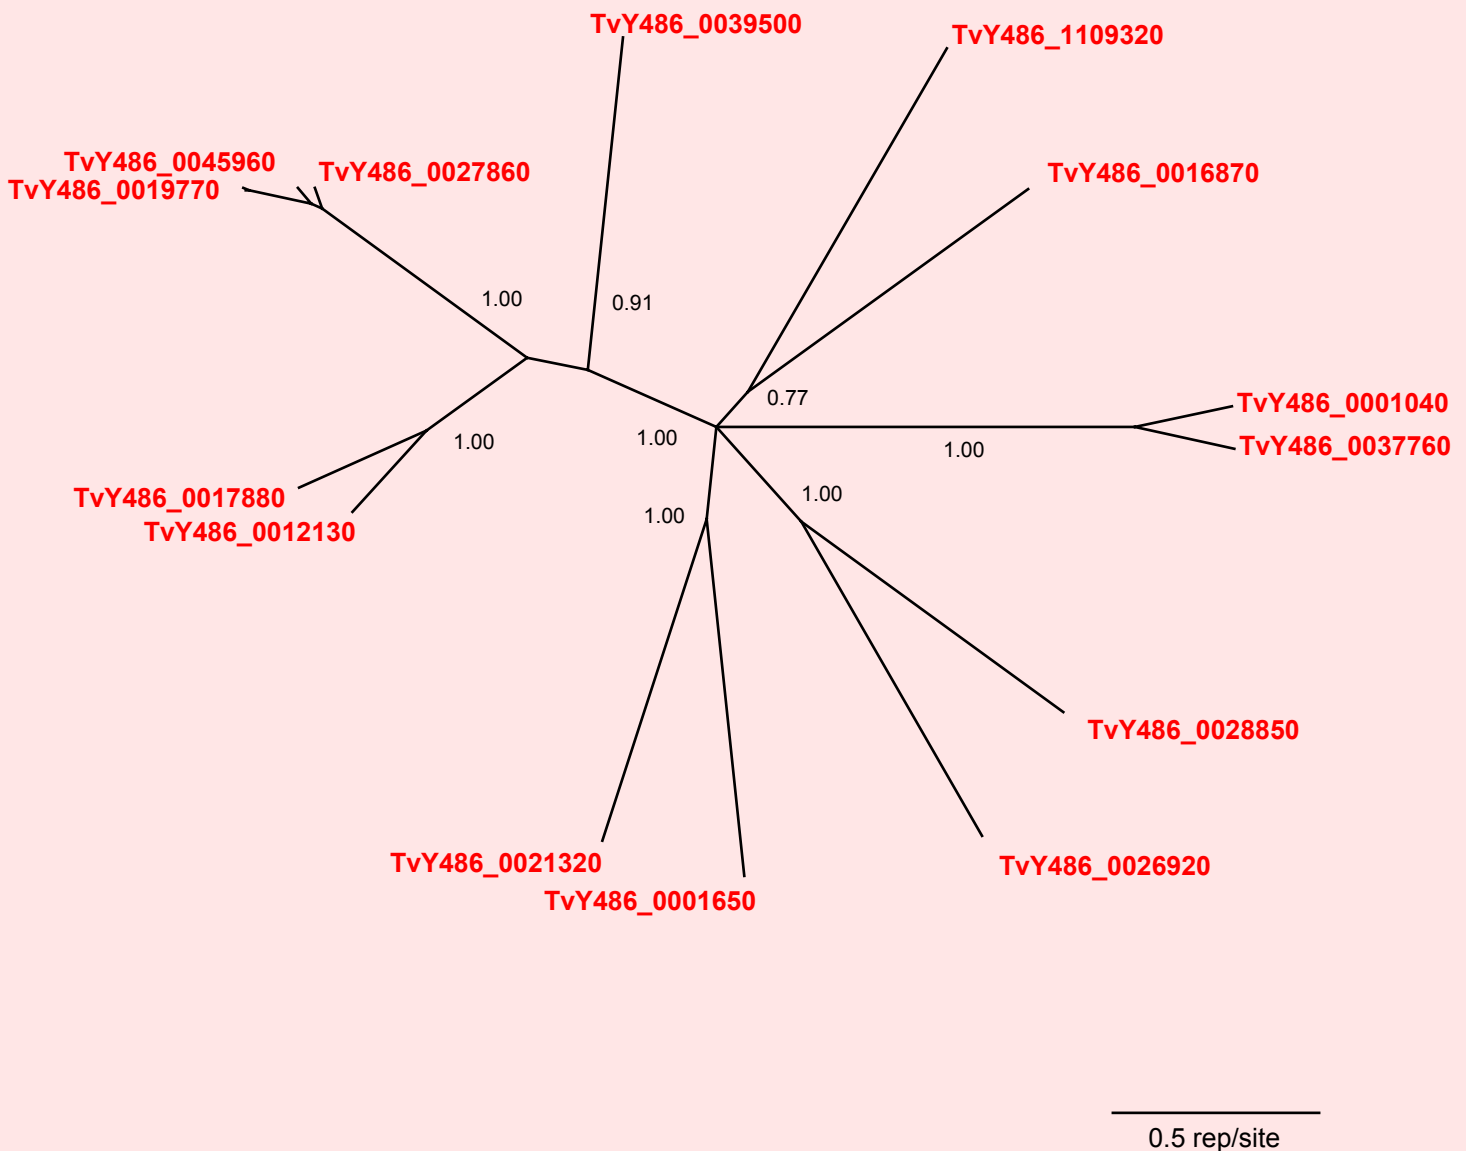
TvY486_0039500

TvY486_1109320

TvY486_0045960
TvY486_0019770
TvY486_0027860

TvY486_0016870

1.00

0.91

0.77

TvY486_0001040
TvY486_0037760

1.00

1.00

1.00

TvY486_0017880
TvY486_0012130

1.00

1.00

TvY486_0028850

TvY486_0021320
TvY486_0001650

TvY486_0026920

0.5 rep/site